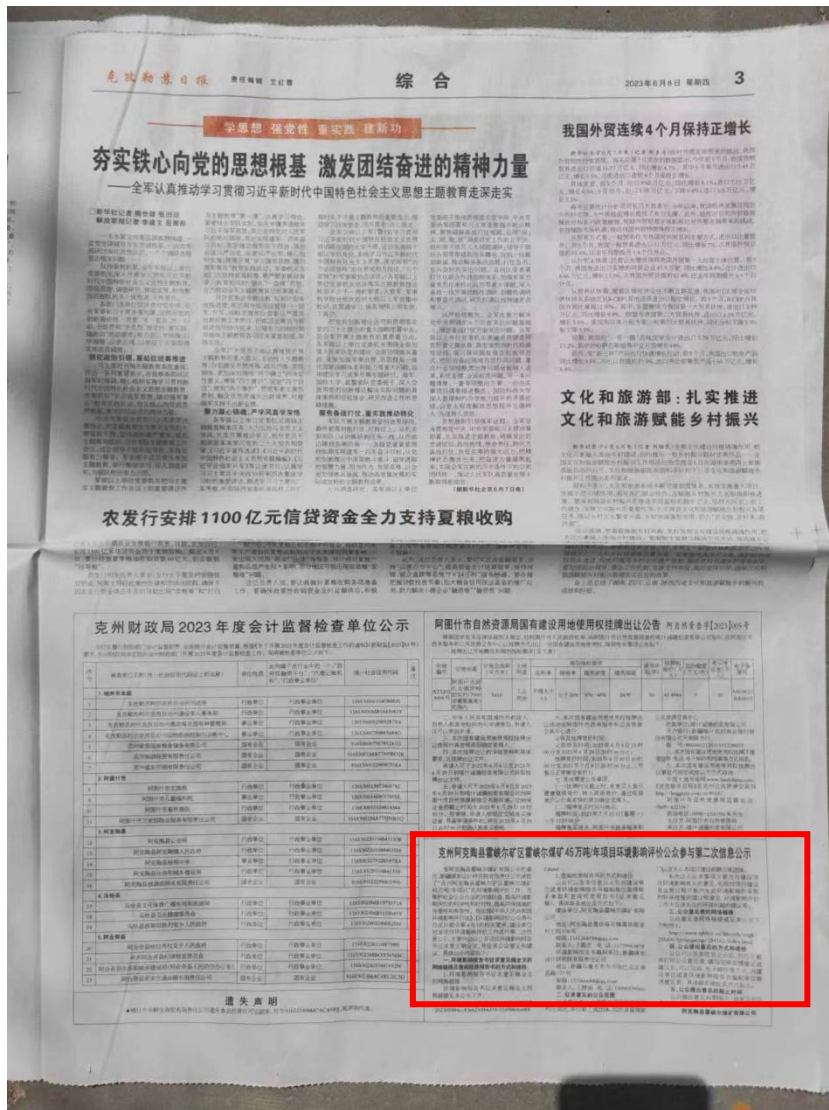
克孜勒苏日报　责任编辑 艾红曹　综合　2023年6月8日 星期四　3

学思想 强党性 重实践 建新功

夯实铁心向党的思想根基 激发团结奋进的精神力量
——全军认真推动学习贯彻习近平新时代中国特色社会主义思想主题教育走深走实

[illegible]

我国外贸连续4个月保持正增长

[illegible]

文化和旅游部：扎实推进文化和旅游赋能乡村振兴

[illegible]

农发行安排1100亿元信贷资金全力支持夏粮收购

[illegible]

克州财政局2023年度会计监督检查单位公示

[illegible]

遗失声明

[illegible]

阿图什市自然资源局国有建设用地使用权挂牌出让公告

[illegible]

克州阿克陶县雷峡尔矿区雷峡尔煤矿45万吨/年项目环境影响评价公众参与第二次信息公示

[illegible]

阿克陶县雷峡尔煤矿有限公司